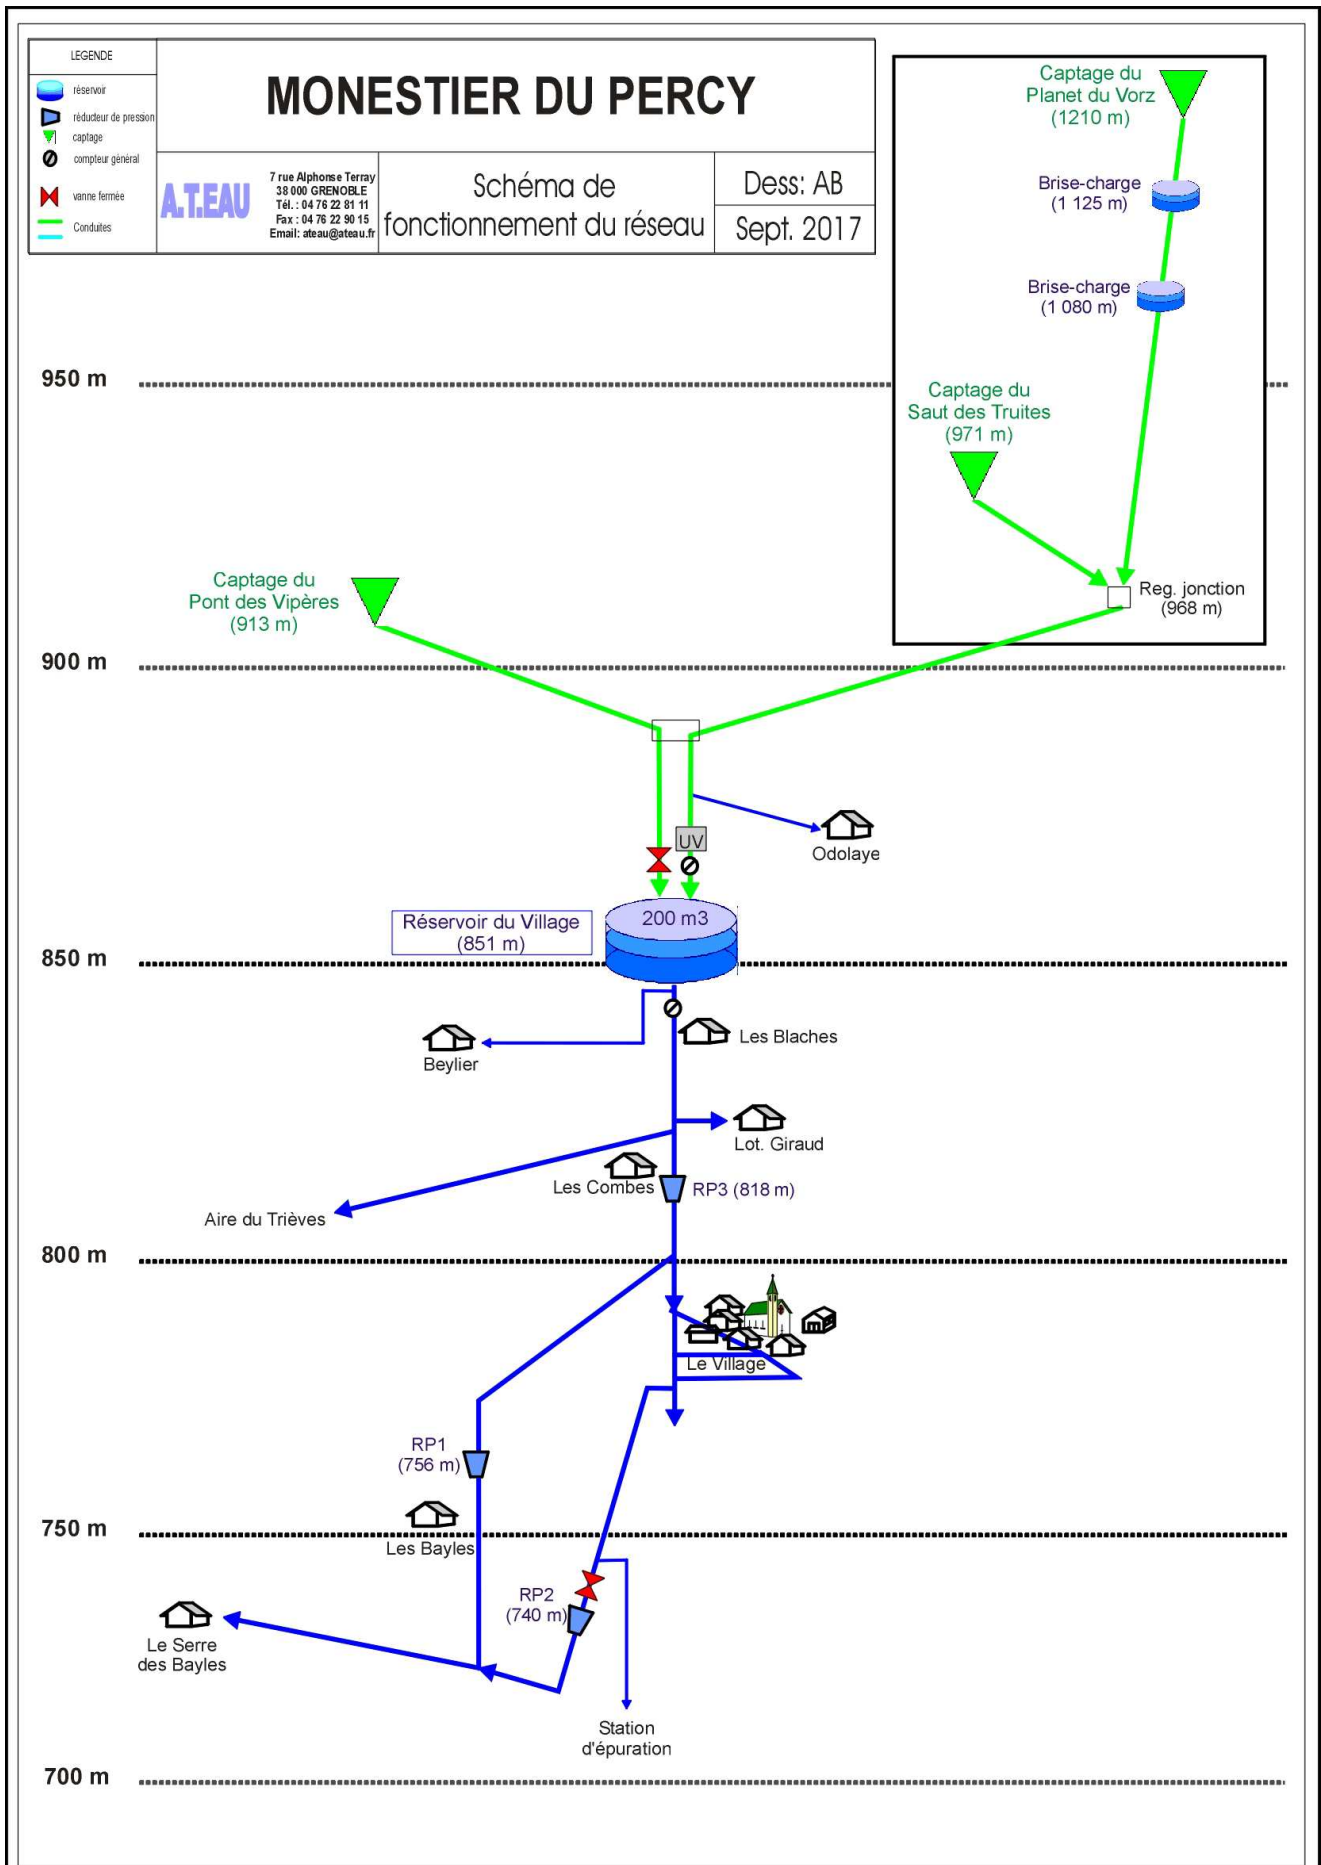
LEGENDE
réservoir
réducteur de pression
captage
compteur général
vanne fermée
Conduites

MONESTIER DU PERCY

A.T.EAU
7 rue Alphonse Terray
38 000 GRENOBLE
Tél. : 04 76 22 81 11
Fax : 04 76 22 90 15
Email: ateau@ateau.fr

Schéma de fonctionnement du réseau

Dess: AB
Sept. 2017

Captage du Planet du Vorz (1210 m)

Brise-charge (1 125 m)

Brise-charge (1 080 m)

950 m

Captage du Saut des Truites (971 m)

Reg. jonction (968 m)

Captage du Pont des Vipères (913 m)

900 m

UV

Odolaye

Réservoir du Village (851 m)

200 m3

850 m

Les Blaches

Beylier

Lot. Giraud

Les Combes

RP3 (818 m)

Aire du Trièves

800 m

Le Village

RP1 (756 m)

750 m

Les Bayles

RP2 (740 m)

Le Serre des Bayles

Station d'épuration

700 m